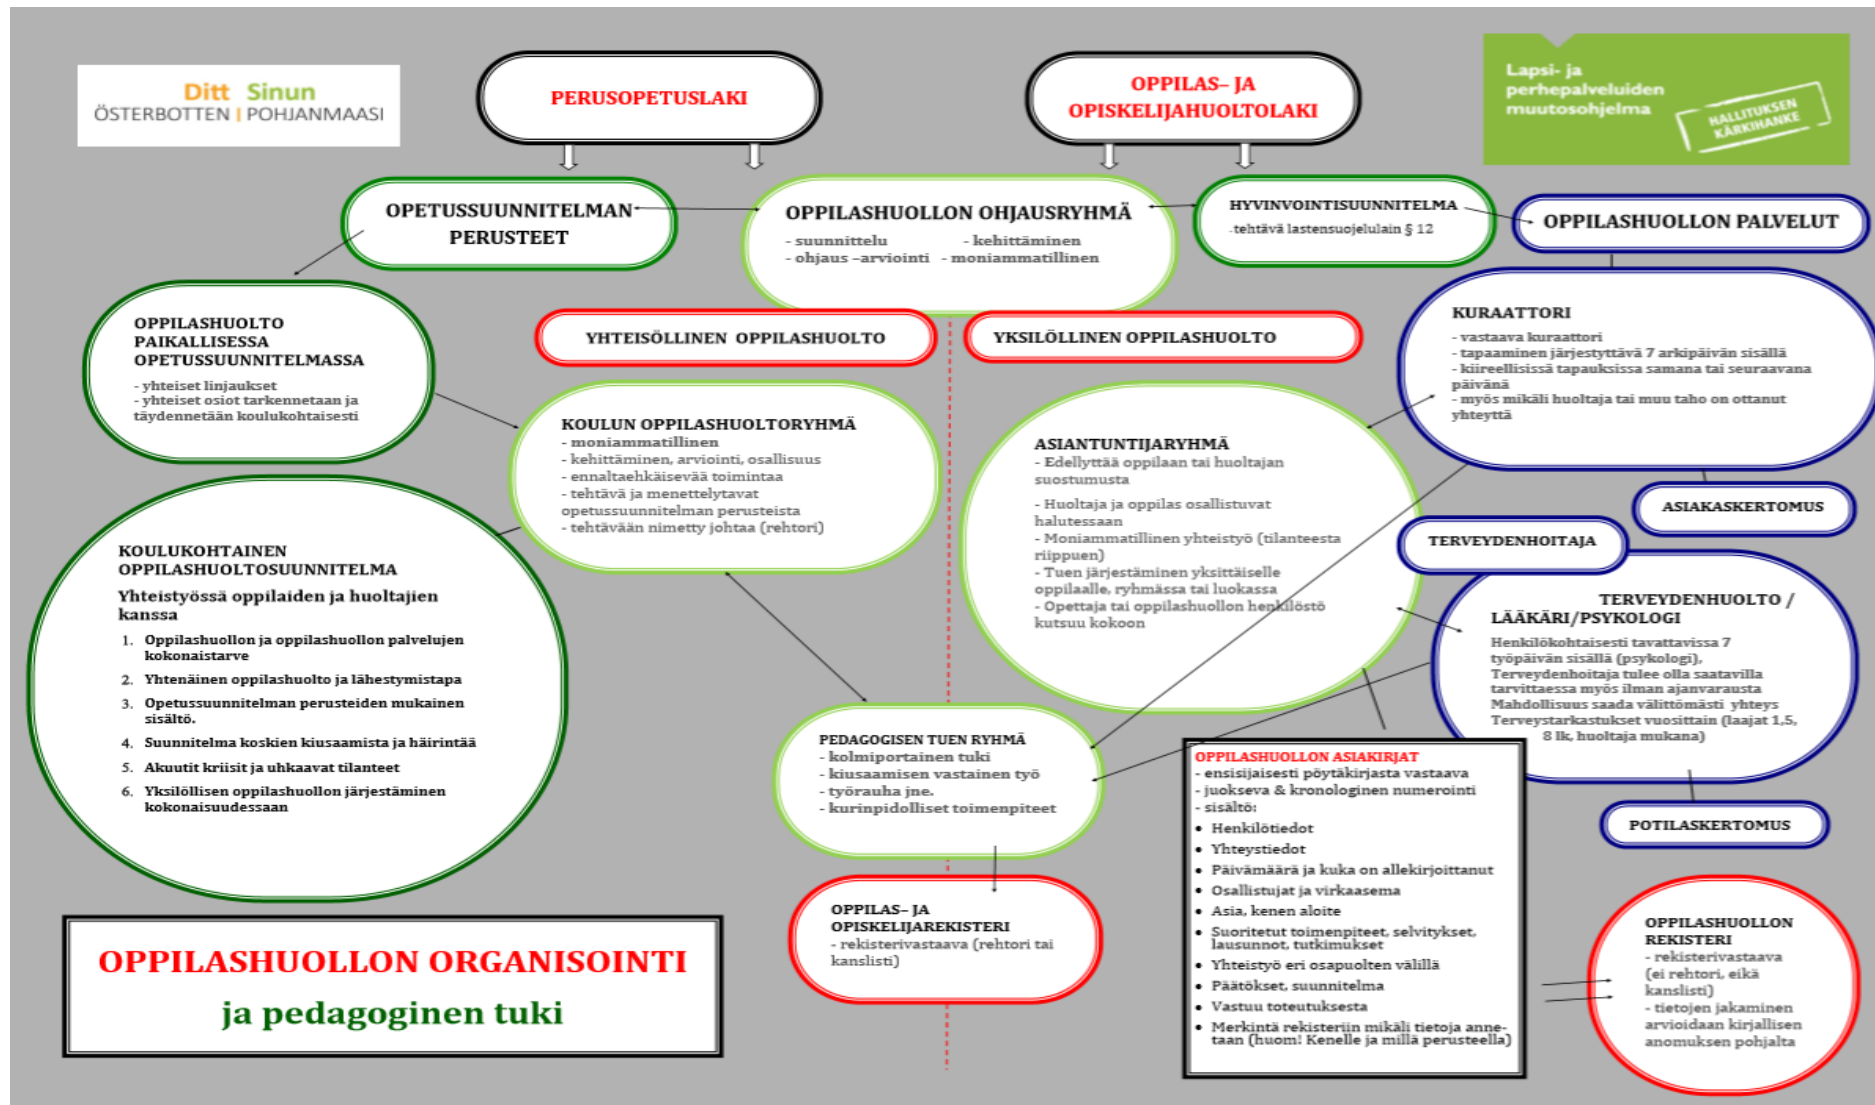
Ditt Sinun
ÖSTERBOTTEN | POHJANMAASI

PERUSOPETUSLAKI

OPPILAS– JA OPISKELIJAHUOLTOLAKI

Lapsi- ja perhepalveluiden muutosohjelma

HALLITUKSEN KÄRKIHANKE

OPETUSSUUNNITELMAN PERUSTEET

OPPILASHUOLLON OHJAUSRYHMÄ
- suunnittelu - kehittäminen
- ohjaus –arviointi - moniammatillinen

HYVINVOINTISUUNNITELMA
-tehtävä lastensuojelulain § 12

OPPILASHUOLLON PALVELUT

OPPILASHUOLTO PAIKALLISESSA OPETUSSUUNNITELMASSA
- yhteiset linjaukset
- yhteiset osiot tarkennetaan ja täydennetään koulukohtaisesti

YHTEISÖLLINEN OPPILASHUOLTO

YKSILÖLLINEN OPPILASHUOLTO

KURAATTORI
- vastaava kuraattori
- tapaaminen järjestyttävä 7 arkipäivän sisällä
- kiireellisissä tapauksissa samana tai seuraavana päivänä
- myös mikäli huoltaja tai muu taho on ottanut yhteyttä

KOULUN OPPILASHUOLTORYHMÄ
- moniammatillinen
- kehittäminen, arviointi, osallisuus
- ennaltaehkäisevää toimintaa
- tehtävä ja menettelytavat opetussuunnitelman perusteista
- tehtävään nimetty johtaa (rehtori)

ASIANTUNTIJARYHMÄ
- Edellyttää oppilaan tai huoltajan suostumusta
- Huoltaja ja oppilas osallistuvat halutessaan
- Moniammatillinen yhteistyö (tilanteesta riippuen)
- Tuen järjestäminen yksittäiselle oppilaalle, ryhmässä tai luokassa
- Opettaja tai oppilashuollon henkilöstö kutsuu kokoon

ASIAKASKERTOMUS

TERVEYDENHOITAJA

KOULUKOHTAINEN OPPILASHUOLTOSUUNNITELMA
Yhteistyössä oppilaiden ja huoltajien kanssa
1. Oppilashuollon ja oppilashuollon palvelujen kokonaistarve
2. Yhtenäinen oppilashuolto ja lähestymistapa
3. Opetussuunnitelman perusteiden mukainen sisältö.
4. Suunnitelma koskien kiusaamista ja häirintää
5. Akuutit kriisit ja uhkaavat tilanteet
6. Yksilöllisen oppilashuollon järjestäminen kokonaisuudessaan

TERVEYDENHUOLTO / LÄÄKÄRI/PSYKOLOGI
Henkilökohtaisesti tavattavissa 7 työpäivän sisällä (psykologi),
Terveydenhoitaja tulee olla saatavilla tarvittaessa myös ilman ajanvarausta
Mahdollisuus saada välittömästi yhteys
Terveystarkastukset vuosittain (laajat 1,5, 8 lk, huoltaja mukana)

PEDAGOGISEN TUEN RYHMÄ
- kolmiportainen tuki
- kiusaamisen vastainen työ
- työrauha jne.
- kurinpidolliset toimenpiteet

OPPILASHUOLLON ASIAKIRJAT
- ensisijaisesti pöytäkirjasta vastaava
- juokseva & kronologinen numerointi
- sisältö:
• Henkilötiedot
• Yhteystiedot
• Päivämäärä ja kuka on allekirjoittanut
• Osallistujat ja virkaasema
• Asia, kenen aloite
• Suoritetut toimenpiteet, selvitykset, lausunnot, tutkimukset
• Yhteistyö eri osapuolten välillä
• Päätökset, suunnitelma
• Vastuu toteutuksesta
• Merkintä rekisteriin mikäli tietoja annetaan (huom! Kenelle ja millä perusteella)

POTILASKERTOMUS

OPPILAS– JA OPISKELIJAREKISTERI
- rekisterivastaava (rehtori tai kanslisti)

OPPILASHUOLLON REKISTERI
- rekisterivastaava (ei rehtori, eikä kanslisti)
- tietojen jakaminen arvioidaan kirjallisen anomuksen pohjalta

OPPILASHUOLLON ORGANISOINTI
ja pedagoginen tuki